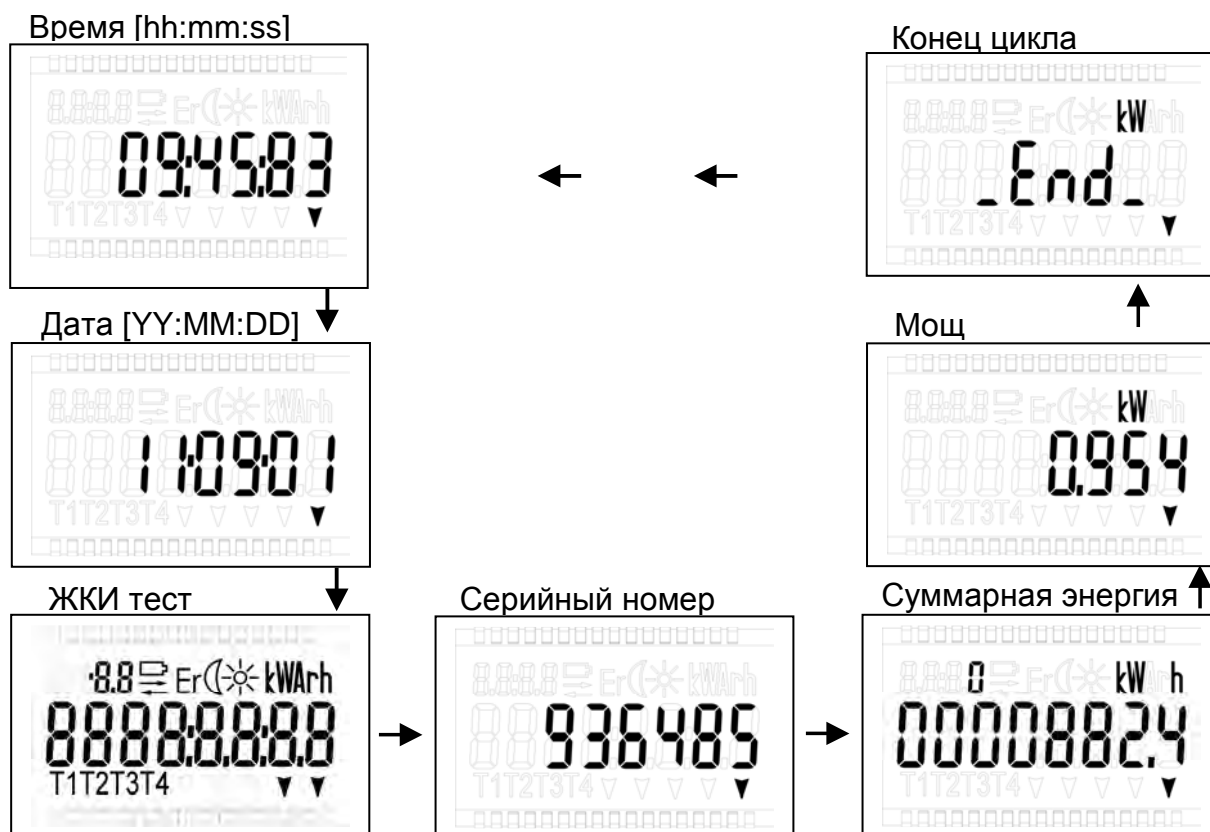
Время [hh:mm:ss]

09:45:83

Дата [YY:MM:DD]

11:09:01

ЖКИ тест

8.8 Er kWArh

8888:8.8:8.8

T1T2T3T4

Серийный номер

936485

Суммарная энергия

0 kW h

0000882.4

Мощ

kW

0.954

Конец цикла

kW

_End_